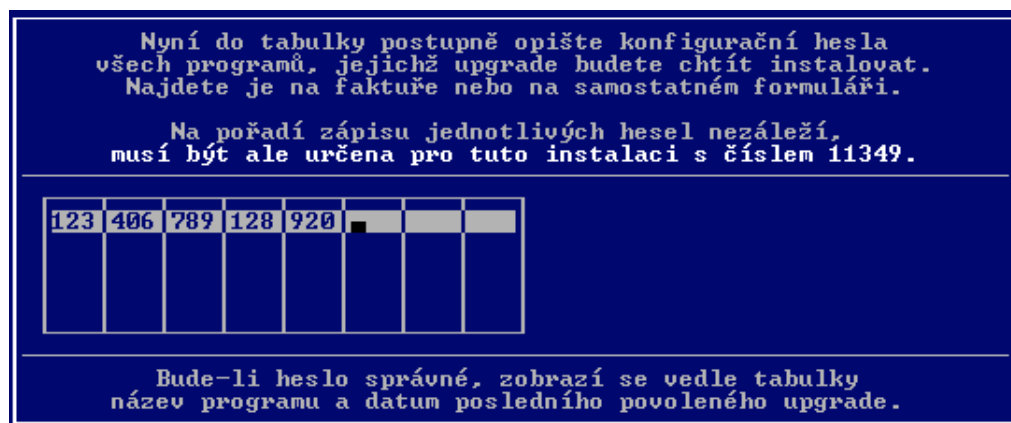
Nyní do tabulky postupně opište konfigurační hesla všech programů, jejichž upgrade budete chtít instalovat. Najdete je na faktuře nebo na samostatném formuláři.

Na pořadí zápisu jednotlivých hesel nezáleží, musí být ale určena pro tuto instalaci s číslem 11349.

| 123 | 406 | 789 | 128 | 920 | | | |
|---|---|---|---|---|---|---|---|
| | | | | | | | |

Bude-li heslo správné, zobrazí se vedle tabulky název programu a datum posledního povoleného upgrade.